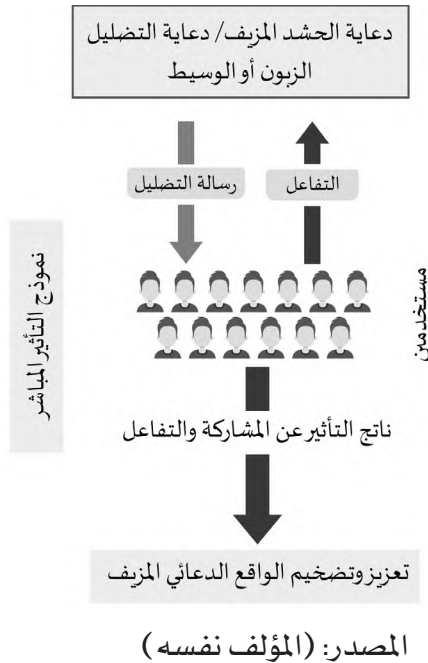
دعاية الحشد المزيف/ دعاية التضليل
الزبون أو الوسيط

التفاعل

رسالة التضليل

نموذج التأثير المباشر

مستخدمين

ناتج التأثير عن المشاركة والتفاعل

تعزيز وتضخيم الواقع الدعائي المزيف

المصدر: (المؤلف نفسه)